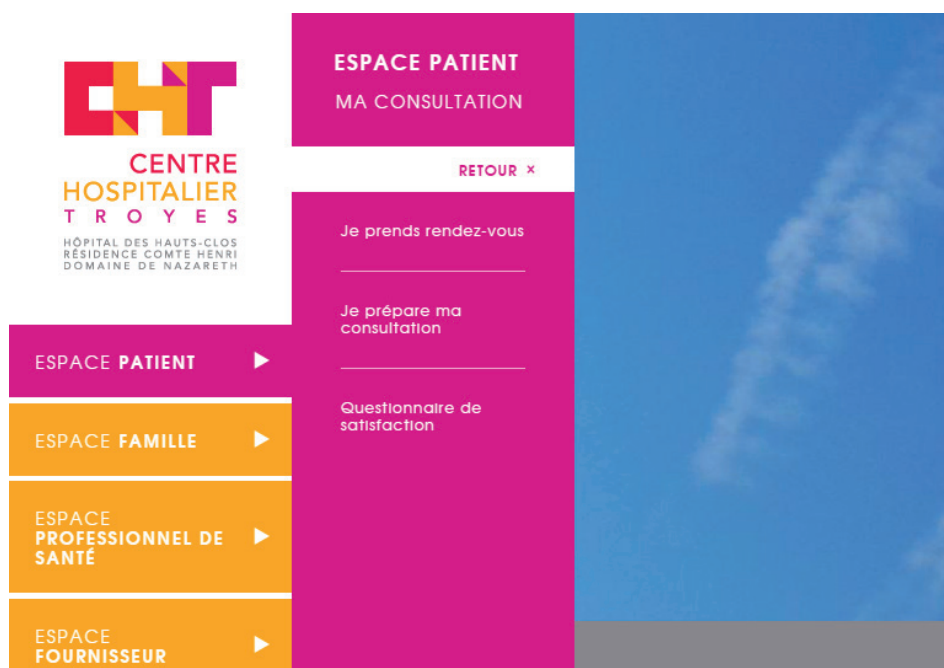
CHT

CENTRE HOSPITALIER TROYES

HÔPITAL DES HAUTS-CLOS
RÉSIDENCE COMTE HENRI
DOMAINE DE NAZARETH

ESPACE PATIENT

MA CONSULTATION

RETOUR ×

Je prends rendez-vous

Je prépare ma consultation

Questionnaire de satisfaction

ESPACE PATIENT

ESPACE FAMILLE

ESPACE PROFESSIONNEL DE SANTÉ

ESPACE FOURNISSEUR